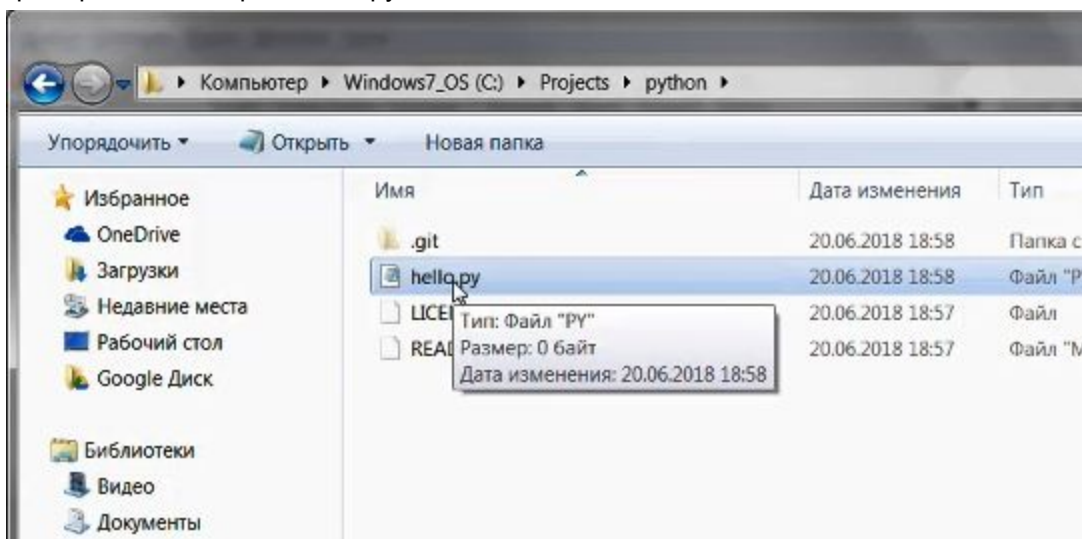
▸ Компьютер ▸ Windows7_OS (C:) ▸ Projects ▸ python ▸

Упорядочить ▾ Открыть ▾ Новая папка

Избранное
OneDrive
Загрузки
Недавние места
Рабочий стол
Google Диск

Библиотеки
Видео
Документы

| Имя | Дата изменения | Тип |
|---|---|---|
| .git | 20.06.2018 18:58 | Папка с |
| hello.py | 20.06.2018 18:58 | Файл "P |
| LICE | 20.06.2018 18:57 | Файл |
| READ | 20.06.2018 18:57 | Файл "M |

Тип: Файл "PY"
Размер: 0 байт
Дата изменения: 20.06.2018 18:58